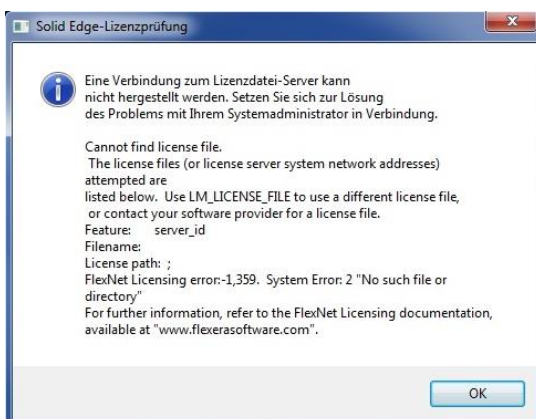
Solid Edge-Lizenzprüfung

Eine Verbindung zum Lizenzdatei-Server kann nicht hergestellt werden. Setzen Sie sich zur Lösung des Problems mit Ihrem Systemadministrator in Verbindung.

Cannot find license file.
The license files (or license server system network addresses) attempted are
listed below. Use LM_LICENSE_FILE to use a different license file, or contact your software provider for a license file.
Feature: server_id
Filename:
License path: ;
FlexNet Licensing error:-1,359. System Error: 2 "No such file or directory"
For further information, refer to the FlexNet Licensing documentation, available at "www.flexerasoftware.com".

OK